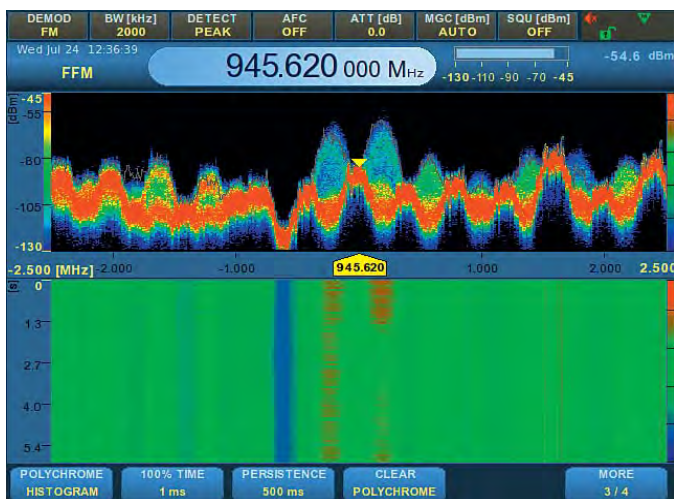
DEMOD FM | BW [kHz] 2000 | DETECT PEAK | AFC OFF | ATT [dB] 0.0 | MGC [dBm] AUTO | SQU [dBm] OFF

Wed Jul 24 12:36:39

FFM

945.620 000 MHz

-130 -110 -90 -70 -45

-54.6 dBm

[dBm] -45

-55

-80

-105

-130

-2.500 [MHz] -2.000 -1.000 945.620 1.000 2.000 2.500

[s] 0

1.3

2.7

4.0

5.4

POLYCHROME HISTOGRAM

100% TIME 1 ms

PERSISTENCE 500 ms

CLEAR POLYCHROME

MORE 3 / 4